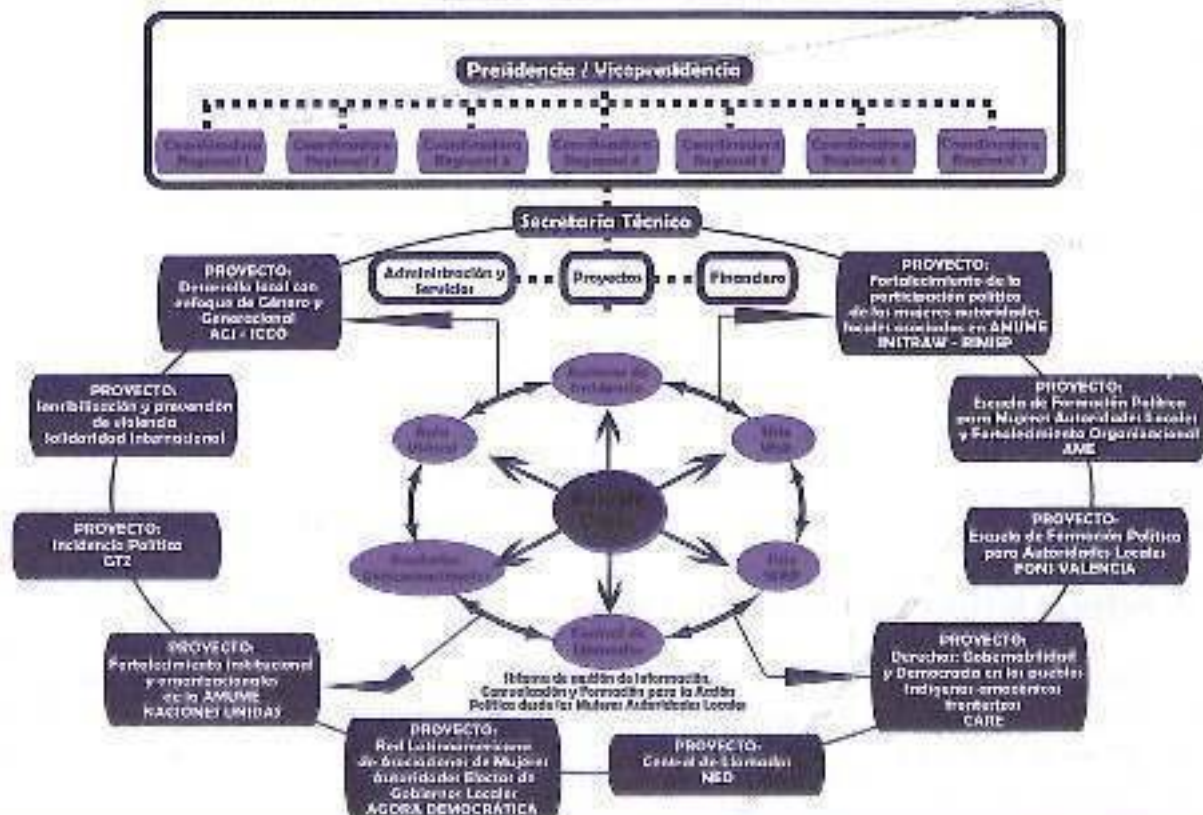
Presidencia / Vicepresidencia

Coordinadora Regional 1

Coordinadora Regional 2

Coordinadora Regional 3

Coordinadora Regional 4

Coordinadora Regional 5

Coordinadora Regional 6

Coordinadora Regional 7

Secretaria Técnica

Administración y Servicios

Proyectos

Financiero

PROYECTO: Desarrollo local con enfoque de Género y Generacional ACI - ICCO

PROYECTO: Fortalecimiento de la participación política de las mujeres autoridades locales asociadas en AMUME INSTRAW - RINISP

PROYECTO: Sensibilización y prevención de violencia Solidaridad Internacional

PROYECTO: Escuela de Formación Política para Mujeres Autoridades Locales y Fortalecimiento Organizacional AME

PROYECTO: Incidencia Política GTZ

PROYECTO: Escuela de Formación Política para Autoridades Locales PONI-VALENCIA

PROYECTO: Fortalecimiento institucional y organizacional de la AMUME NACIONES UNIDAS

PROYECTO: Derechos: Gobernabilidad y Democracia en los pueblos indígenas amazónicos fronterizos CARE

PROYECTO: Red Latinoamericana de Asociaciones de Mujeres Autoridades Electas de Gobiernos Locales AGORA DEMOCRÁTICA

PROYECTO: Central de Llamadas NED

Sistema de gestión de Información, Consultación y Formación para la Acción Política desde las Mujeres Autoridades Locales

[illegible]